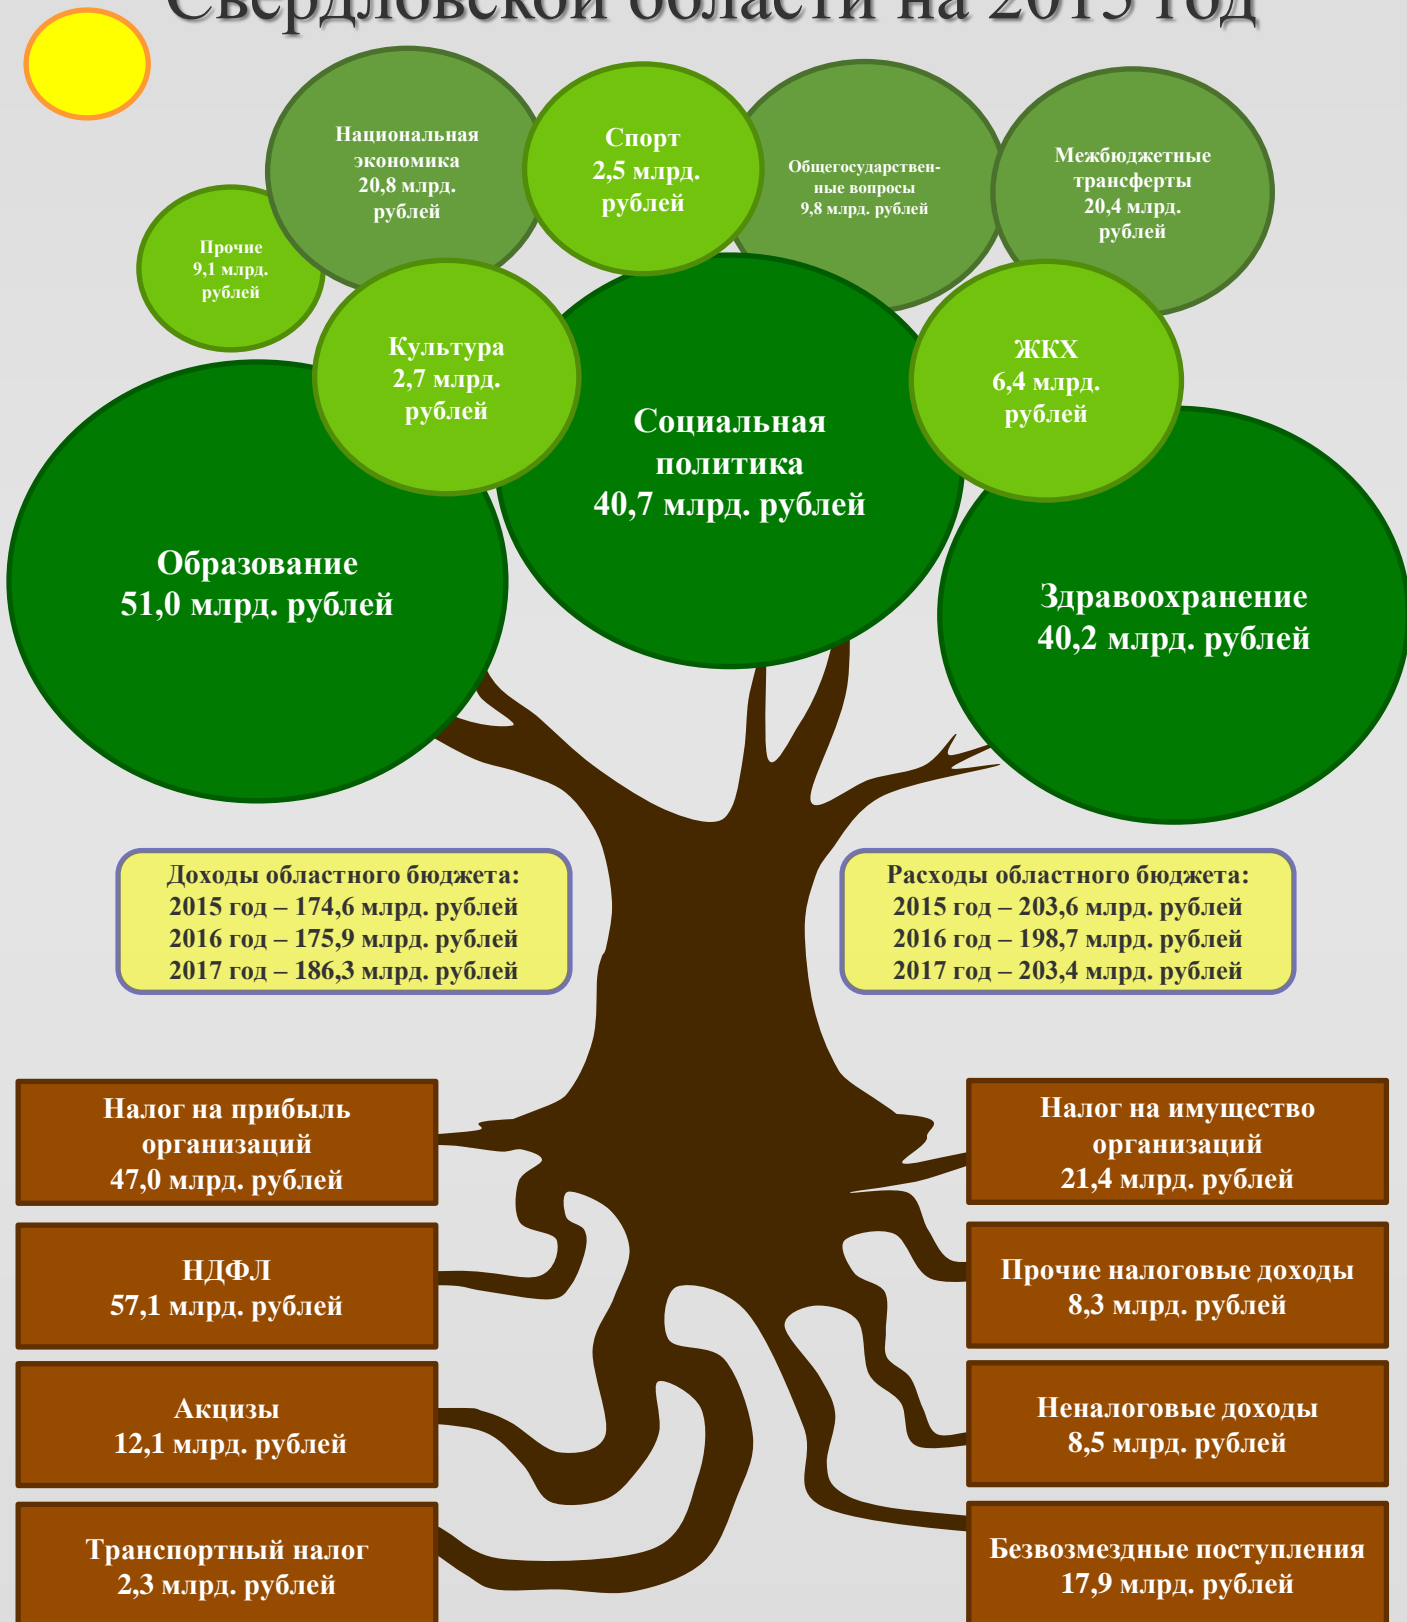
Свердловской области на 2015 год

Прочие
9,1 млрд.
рублей

Национальная
экономика
20,8 млрд.
рублей

Спорт
2,5 млрд.
рублей

Общегосударственные вопросы
9,8 млрд. рублей

Межбюджетные
трансферты
20,4 млрд.
рублей

Культура
2,7 млрд.
рублей

Социальная
политика
40,7 млрд. рублей

ЖКХ
6,4 млрд.
рублей

Образование
51,0 млрд. рублей

Здравоохранение
40,2 млрд. рублей

Доходы областного бюджета:
2015 год – 174,6 млрд. рублей
2016 год – 175,9 млрд. рублей
2017 год – 186,3 млрд. рублей

Расходы областного бюджета:
2015 год – 203,6 млрд. рублей
2016 год – 198,7 млрд. рублей
2017 год – 203,4 млрд. рублей

Налог на прибыль
организаций
47,0 млрд. рублей

Налог на имущество
организаций
21,4 млрд. рублей

НДФЛ
57,1 млрд. рублей

Прочие налоговые доходы
8,3 млрд. рублей

Акцизы
12,1 млрд. рублей

Неналоговые доходы
8,5 млрд. рублей

Транспортный налог
2,3 млрд. рублей

Безвозмездные поступления
17,9 млрд. рублей